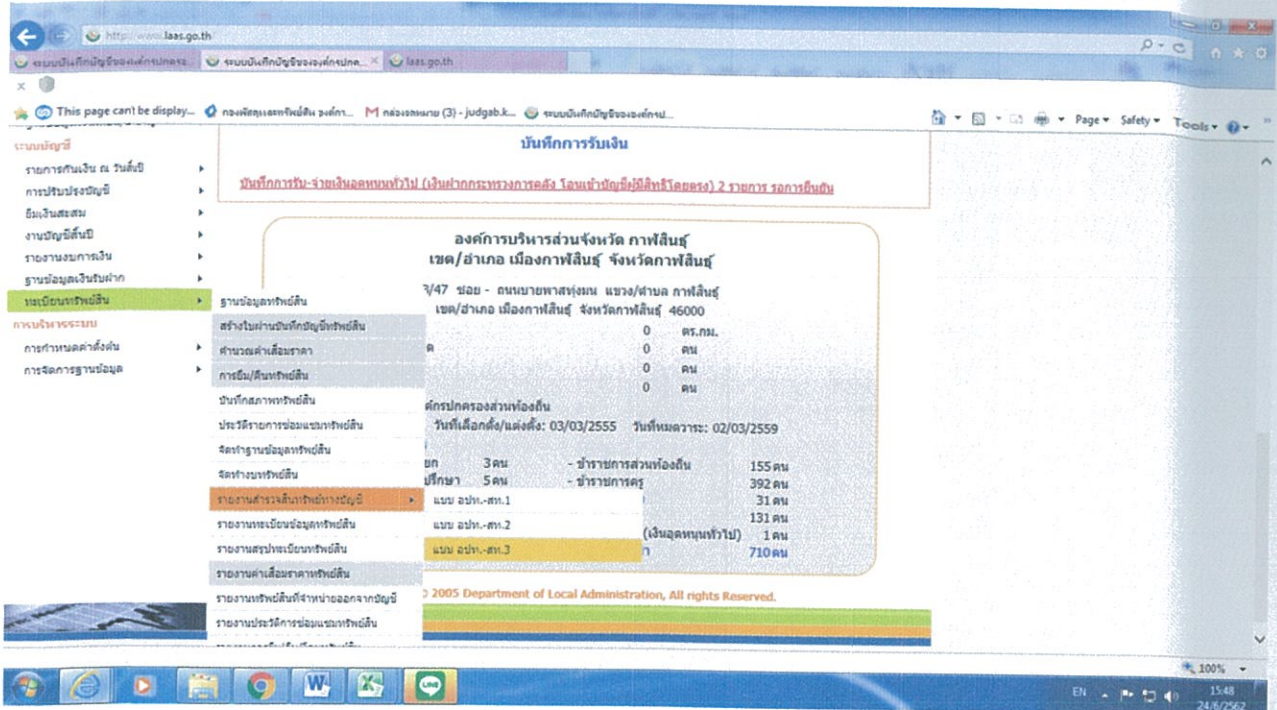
http://www.laas.go.th
ระบบบันทึกบัญชีขององค์กรปกครอง... ระบบบันทึกบัญชีขององค์กรปกค... × laas.go.th
This page can't be display... กองพัสดุและทรัพย์สิน วงศ์กา... กล่องจดหมาย (3) - judgab.k... ระบบบันทึกบัญชีขององค์กรป...
Page ▾ Safety ▾ Tools ▾

ระบบบัญชี
รายการกันเงิน ณ วันสิ้นปี
การปรับปรุงบัญชี
ยืมเงินสะสม
งานบัญชีสิ้นปี
รายงานงบการเงิน
ฐานข้อมูลเงินรับฝาก
ทะเบียนทรัพย์สิน
การบริหารระบบ
การกำหนดค่าตั้งต้น
การจัดการฐานข้อมูล

ฐานข้อมูลทรัพย์สิน
สร้างใบผ่านบันทึกบัญชีทรัพย์สิน
คำนวณค่าเสื่อมราคา
การยืม/คืนทรัพย์สิน
บันทึกสภาพทรัพย์สิน
ประวัติรายการซ่อมแซมทรัพย์สิน
จัดทำฐานข้อมูลทรัพย์สิน
จัดทำงบทรัพย์สิน
รายงานสำรวจสินทรัพย์ทางบัญชี
รายงานทะเบียนข้อมูลทรัพย์สิน
รายงานสรุปทะเบียนทรัพย์สิน
รายงานค่าเสื่อมราคาทรัพย์สิน
รายงานทรัพย์สินที่จำหน่ายออกจากบัญชี
รายงานประวัติการซ่อมแซมทรัพย์สิน

แบบ อปท.-สท.1
แบบ อปท.-สท.2
แบบ อปท.-สท.3

บันทึกการรับเงิน
บันทึกการรับ-จ่ายเงินอุดหนุนทั่วไป (เงินฝากกระทรวงการคลัง โอนเข้าบัญชีผู้มีสิทธิโดยตรง) 2 รายการ รอการยืนยัน

องค์การบริหารส่วนจังหวัด กาฬสินธุ์
เขต/อำเภอ เมืองกาฬสินธุ์ จังหวัดกาฬสินธุ์
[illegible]/47 ซอย - ถนนนายพาสหุ่งมน แขวง/ตำบล กาฬสินธุ์
เขต/อำเภอ เมืองกาฬสินธุ์ จังหวัดกาฬสินธุ์ 46000
0 ตร.กม.
0 คน
0 คน
0 คน
0 คน
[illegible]ค์กรปกครองส่วนท้องถิ่น
วันที่เลือกตั้ง/แต่งตั้ง: 03/03/2555 วันที่หมดวาระ: 02/03/2559
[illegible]ยก 3 คน - ข้าราชการส่วนท้องถิ่น 155 คน
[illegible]ปรึกษา 5 คน - ข้าราชการครู 392 คน
31 คน
131 คน
(เงินอุดหนุนทั่วไป) 1 คน
710 คน
© 2005 Department of Local Administration, All rights Reserved.

100%
EN 15:48 24/6/2562